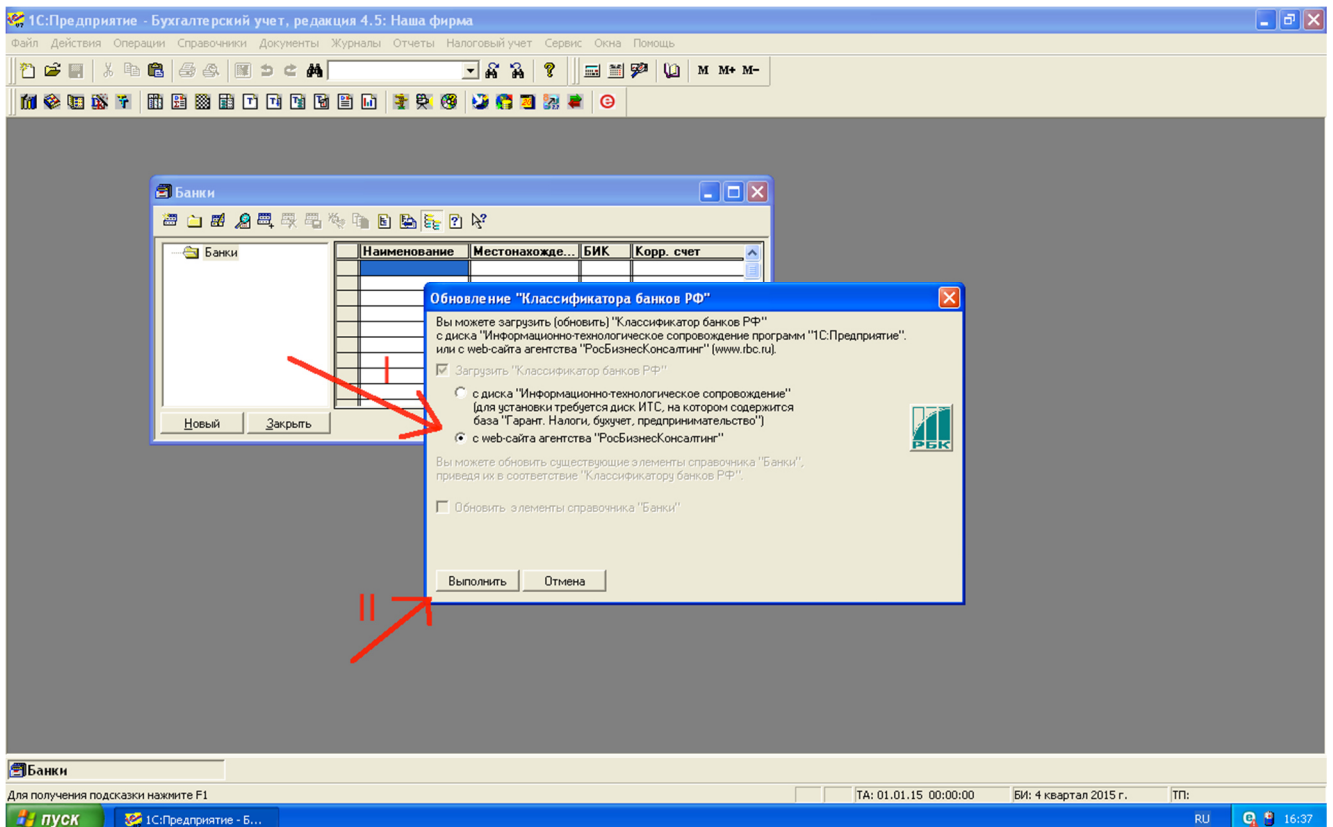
1С:Предприятие - Бухгалтерский учет, редакция 4.5: Наша фирма

Файл Действия Операции Справочники Документы Журналы Отчеты Налоговый учет Сервис Окна Помощь

М М+ М-

Банки

Банки

| | Наименование | Местонахожде... | БИК | Корр. счет |
|---|---|---|---|---|

Новый Закрыть

Обновление "Классификатора банков РФ"

Вы можете загрузить (обновить) "Классификатор банков РФ" с диска "Информационно-технологическое сопровождение программ "1С:Предприятие". или с web-сайта агентства "РосБизнесКонсалтинг" (www.rbc.ru).

I

Загрузить "Классификатор банков РФ"

с диска "Информационно-технологическое сопровождение" (для установки требуется диск ИТС, на котором содержится база "Гарант. Налоги, бухучет, предпринимательство")

с web-сайта агентства "РосБизнесКонсалтинг"

РБК

Вы можете обновить существующие элементы справочника "Банки", приведя их в соответствие "Классификатору банков РФ".

Обновить элементы справочника "Банки"

II

Выполнить Отмена

Банки

Для получения подсказки нажмите F1

ТА: 01.01.15 00:00:00 БИ: 4 квартал 2015 г. ТП:

пуск 1С:Предприятие - Б... RU 16:37